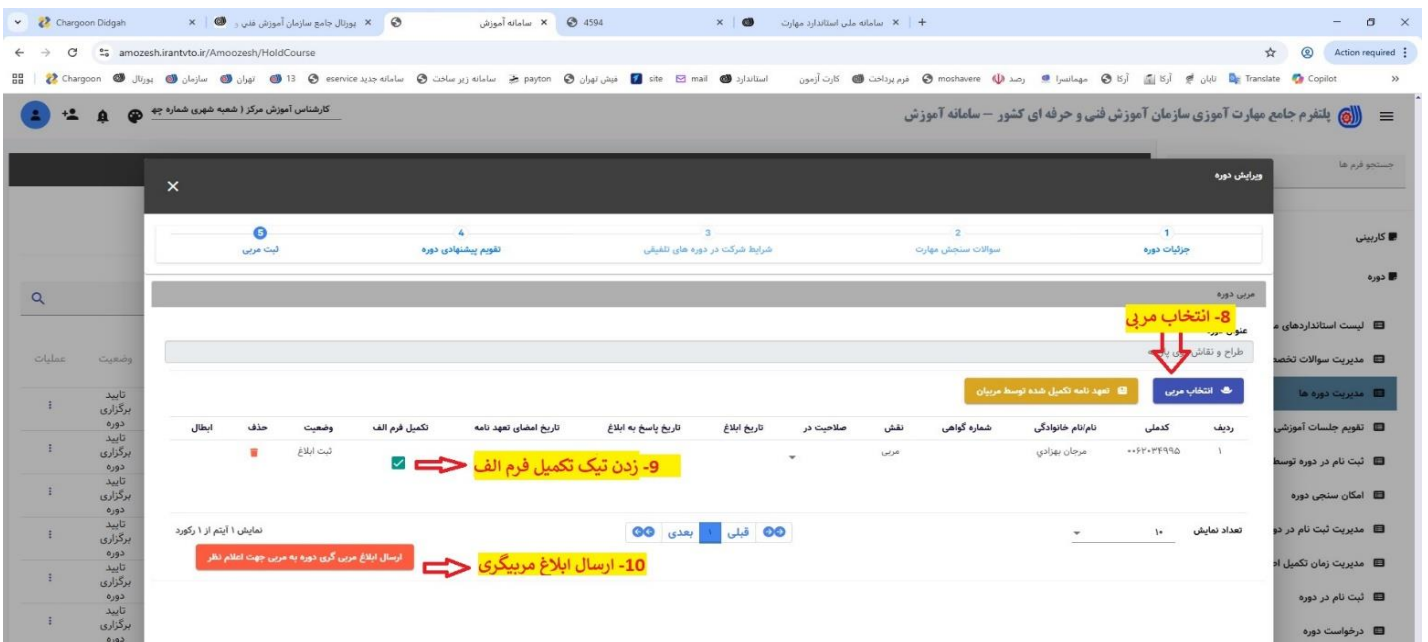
Chargoon Didgah | پورتال جامع سازمان آموزش فنی و | سامانه آموزش | 4594 | سامانه ملی استاندارد مهارت

amozesh.irantvto.ir/Amoozesh/HoldCourse

Action required

Chargoon | پورتال | سازمان | تهران | 13 | سامانه جدید eservice | سامانه زیر ساخت | payton | فیش تهران | site | mail | استاندارد | کارت آزمون | فرم پرداخت | moshavere | رصد | مهمانسرا | آرکا | آرکا | تابان | Translate | Copilot

کارشناس آموزش مرکز ( شعبه شهری شماره چ

پلتفرم جامع مهارت آموزی سازمان آموزش فنی و حرفه ای کشور – سامانه آموزش

جستجو فرم ها

کارتابل

دوره

لیست استانداردهای م

مدیریت سوالات تخص

مدیریت دوره ها

تقویم جلسات آموزشی

ثبت نام در دوره توسط

امکان سنجی دوره

مدیریت ثبت نام در دو

مدیریت زمان تکمیل ا

ثبت نام در دوره

درخواست دوره

عملیات | وضعیت

تایید برگزاری دوره
تایید برگزاری دوره
تایید برگزاری دوره
تایید برگزاری دوره
تایید برگزاری دوره
تایید برگزاری دوره

ویرایش دوره

1 جزئیات دوره | 2 سوالات سنجش مهارت | 3 شرایط شرکت در دوره های تلفیقی | 4 تقویم پیشنهادی دوره | 5 ثبت مربی

مربی دوره

عنوان دوره

طراح و نقاش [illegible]

8- انتخاب مربی

انتخاب مربی | تعهد نامه تکمیل شده توسط مربیان

| ردیف | کدملی | نام/نام خانوادگی | شماره گواهی | نقش | صلاحیت در | تاریخ ابلاغ | تاریخ پاسخ به ابلاغ | تاریخ امضای تعهد نامه | تکمیل فرم الف | وضعیت | حذف | ابطال |
|---|---|---|---|---|---|---|---|---|---|---|---|---|
| ۱ | ۰۰۶۲۰۳۴۹۹۵ | مرجان بهزادی | | مربی | | | | | ☑ | ثبت ابلاغ | | |

9- زدن تیک تکمیل فرم الف

تعداد نمایش ۱۰ | قبلی ۱ بعدی | نمایش ۱ آیتم از ۱ رکورد

ارسال ابلاغ مربی گری دوره به مربی جهت اعلام نظر

10- ارسال ابلاغ مربیگری